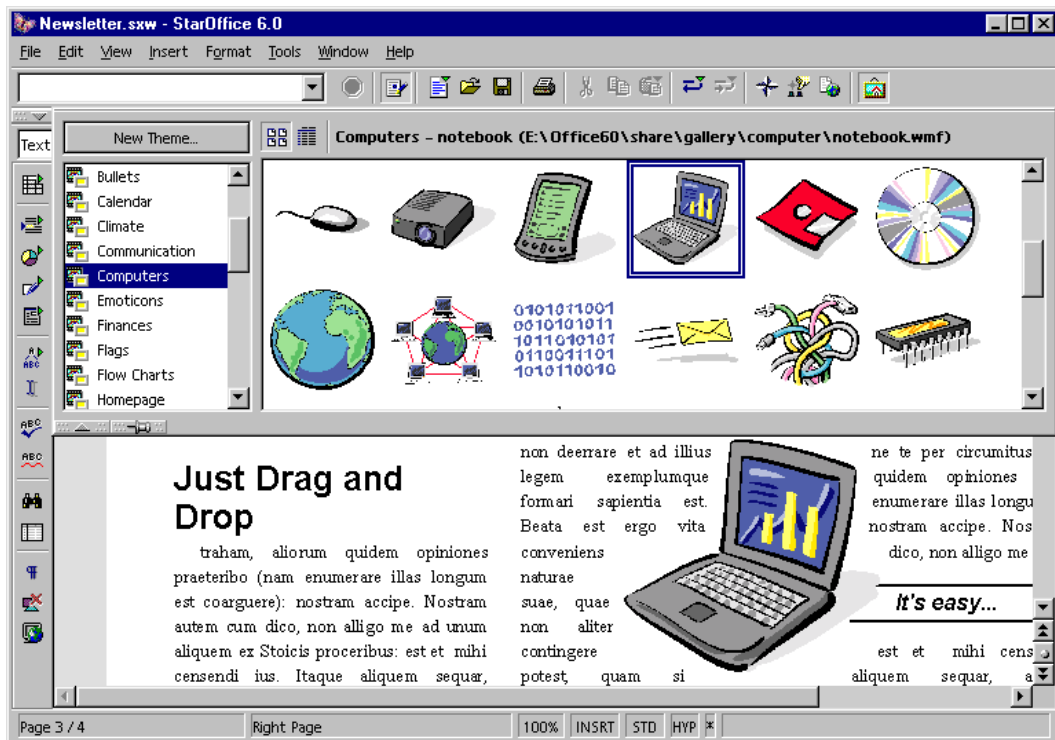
Newsletter.sxw - StarOffice 6.0

File Edit View Insert Format Tools Window Help

Text

New Theme...

Computers - notebook (E:\Office60\share\gallery\computer\notebook.wmf)

Bullets
Calendar
Climate
Communication
Computers
Emoticons
Finances
Flags
Flow Charts
Homepage

0101011001
0010101011
1011010101
0110011101
1010110010

Just Drag and Drop

traham, aliorum quidem opiniones praeteribo (nam enumerare illas longum est coarguere): nostram accipe. Nostram autem cum dico, non alligo me ad unum aliquem ex Stoicis proceribus: est et mihi censendi ius. Itaque aliquem sequar,

non deerrare et ad illius legem exemplumque formari sapientia est. Beata est ergo vita conveniens naturae suae, quae non aliter contingere potest, quam si

ne te per circumitus quidem opiniones enumerare illas longu nostram accipe. Nos dico, non alligo me

It's easy...

est et mihi cens aliquem sequar, a

Page 3 / 4 | Right Page | 100% | INSRT | STD | HYP | *